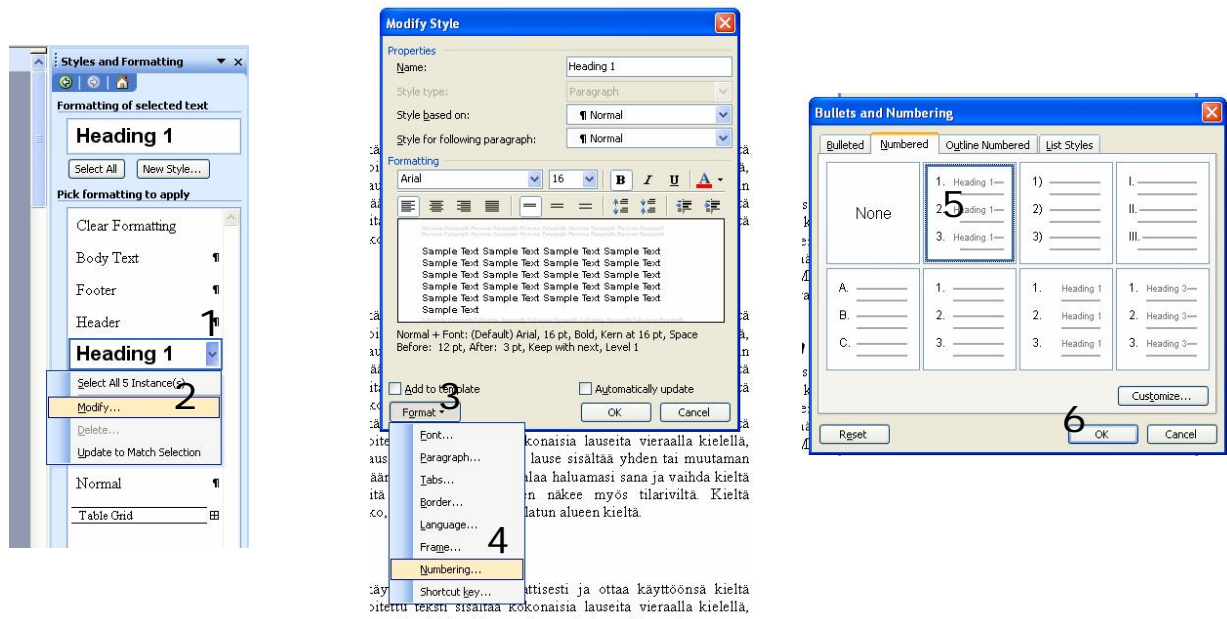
Styles and Formatting

Formatting of selected text

Heading 1

Select All New Style...

Pick formatting to apply

Clear Formatting

Body Text ¶

Footer ¶

Header ¶

1

Heading 1

Select All 5 Instance(s)

2

Modify...

Delete...

Update to Match Selection

Normal ¶

Table Grid

Modify Style

Properties

Name: Heading 1

Style type: Paragraph

Style based on: ¶ Normal

Style for following paragraph: ¶ Normal

Formatting

Arial 16 B I U A

Sample Text Sample Text Sample Text Sample Text
Sample Text Sample Text Sample Text Sample Text
Sample Text Sample Text Sample Text Sample Text
Sample Text Sample Text Sample Text Sample Text
Sample Text Sample Text Sample Text Sample Text
Sample Text Sample Text Sample Text Sample Text
Sample Text

Normal + Font: (Default) Arial, 16 pt, Bold, Kern at 16 pt, Space Before: 12 pt, After: 3 pt, Keep with next, Level 1

Add to template 3 Automatically update

Format OK Cancel

Font...
Paragraph...
Tabs...
Border...
Language...
Frame... 4
Numbering...
Shortcut key...

kokonaisia lauseita vieraalla kielellä, lause sisältää yhden tai muutaman alaa haluamasi sana ja vaihda kieltä n näkee myös tilariviltä. Kieltä latun alueen kieltä.

attisesti ja ottaa käyttöönsä kieltä teksti sisältää kokonaisia lauseita vieraalla kielellä,

Bullets and Numbering

Bulleted Numbered Outline Numbered List Styles

None

1. Heading 1—
2. Heading 1—
3. Heading 1—

5

1) 2) 3)

I. II. III.

A. B. C.

1. 2. 3.

1. Heading 1
2. Heading 1
3. Heading 1

1. Heading 3—
2. Heading 3—
3. Heading 3—

Customize...

Reset 6 OK Cancel